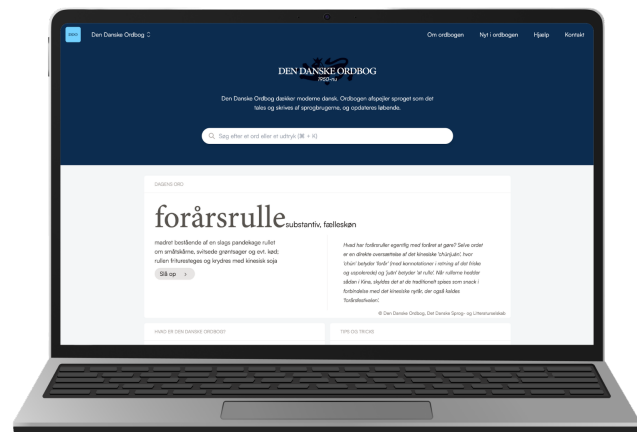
Den Danske Ordbog ◇

Om ordbogen Nyt i ordbogen Hjælp Kontakt

DEN DANSKE ORDBOG
1950-nu

Den Danske Ordbog dækker moderne dansk. Ordbogen afspejler sproget som det tales og skrives af sprogbrugerne, og opdateres løbende.

Søg efter et ord eller et udtryk (⌘ + K)

DAGENS ORD

forårsrulle substantiv, fælleskøn

madret bestående af en slags pandekage rullet om små­klumper, svitsede grønsager og evt. kød; rullen friturestegles og krydres med kinesisk soja

Slå op

Hvad har forårsruller egentlig med foråret at gøre? Selve ordet er en direkte oversættelse af det kinesiske 'chūnjuǎn', hvor 'chūn' betyder 'forår' (med konnotationer i retning af det friske og opstartende) og 'juǎn' betyder 'at rulle'. Når rullerne hedder sådan i Kina, skyldes det at de traditionelt spises som snack i forbindelse med det kinesiske nytår, der også kaldes 'forårsfestival'.

© Den Danske Ordbog, Det Danske Sprog- og Litteraturselskab

HVAD ER DEN DANSKE ORDBOG?

TIPS OG TRICKS